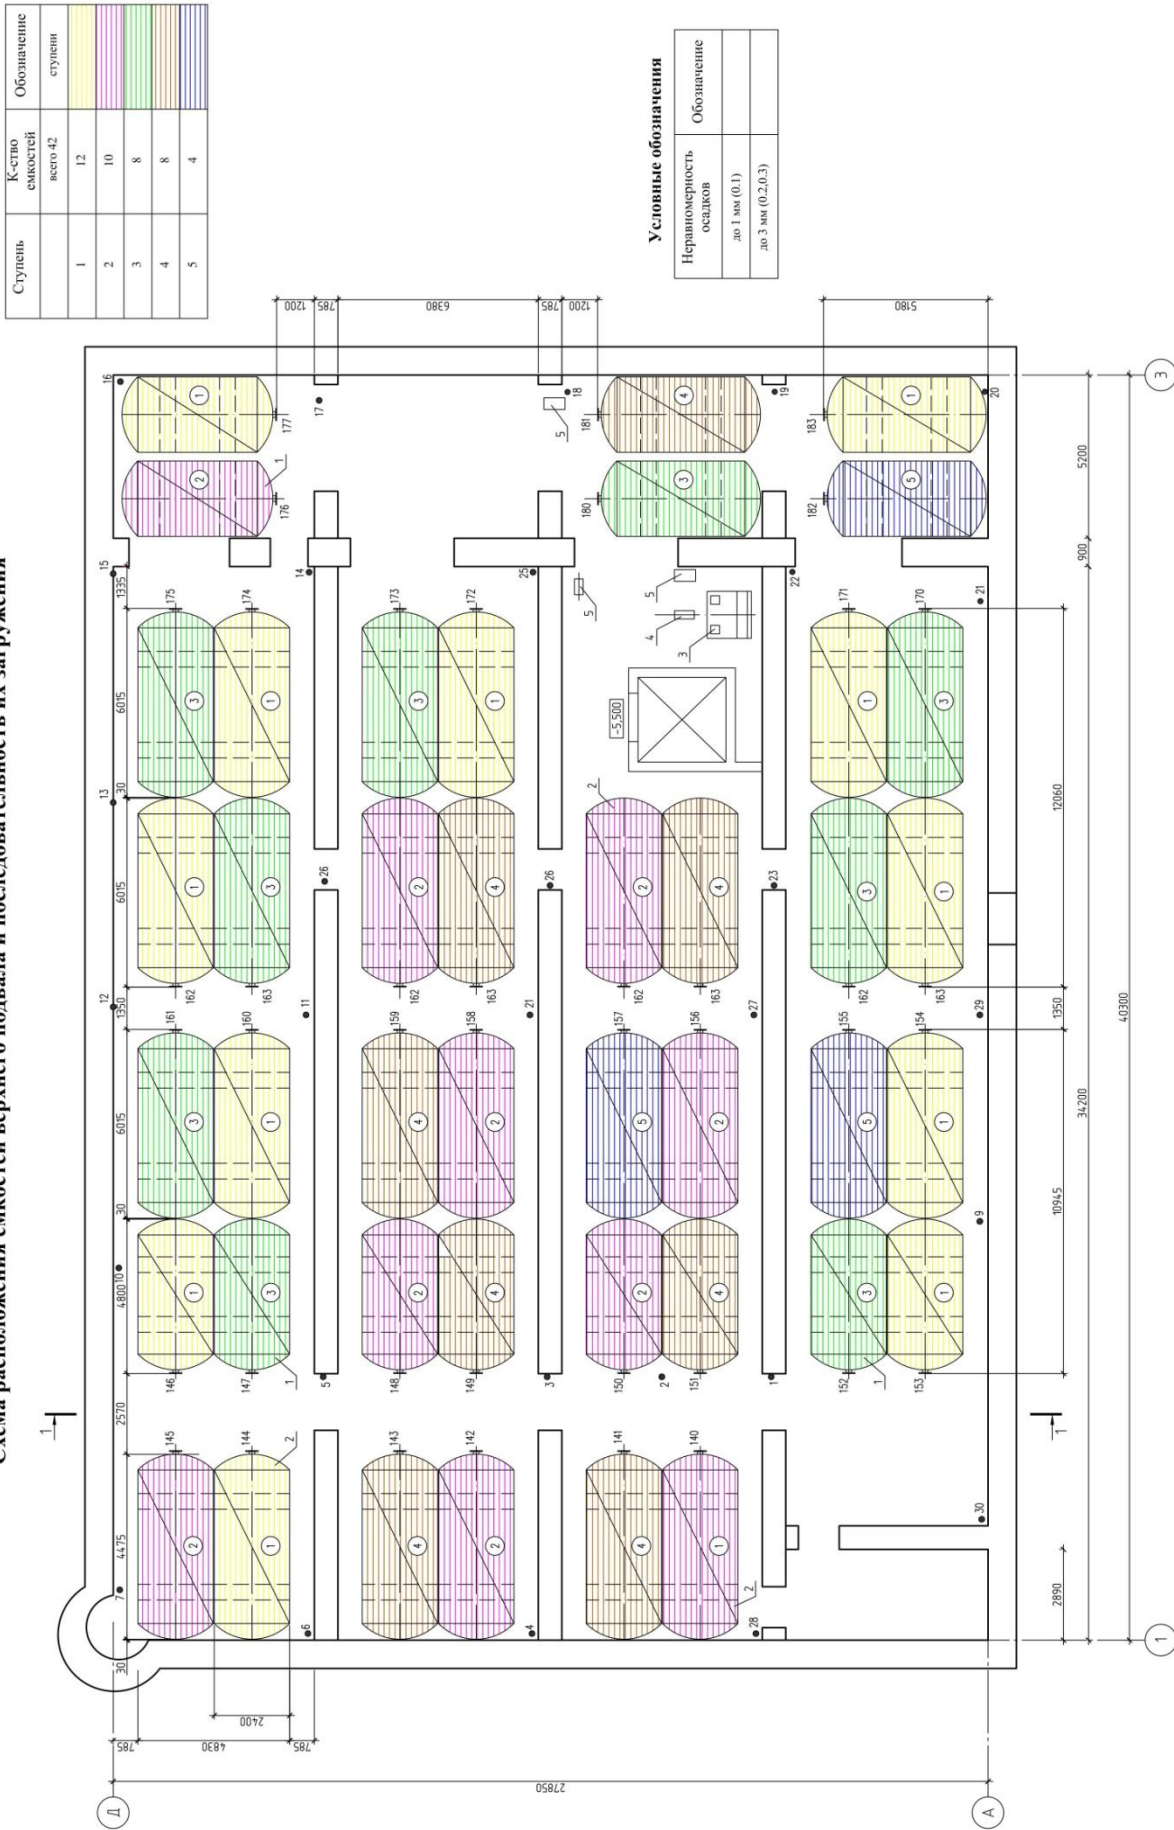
Схема расположения емкостей верхнего подвала и последовательность их загружения

| Ступень | К-ство емкостей | Обозначение ступени |
|---|---|---|
| | всего 42 | |
| 1 | 12 | |
| 2 | 10 | |
| 3 | 8 | |
| 4 | 8 | |
| 5 | 4 | |

Условные обозначения

| Неравномерность осадков | Обозначение |
|---|---|
| до 1 мм (0.1) | |
| до 3 мм (0.2,0.3) | |

1 2 3 4 5

145 144 143 142 141 140 146 147 148 149 150 151 161 160 159 158 157 156 155 154 152 153 162 163 175 174 173 172 171 170 176 177 180 181 182 183

1 2 3 4 5 6 7 9 10 11 12 13 14 15 16 17 18 19 20 21 22 23 25 26 27 28 29 30

-5,500

4475 2570 4800 30 6015 1350 6015 30 6015 1335 2890 10945 1350 12060 900 5200 34200 40300

785 4830 2400 785 27850 1200 785 6380 785 1200 5180

Д А 1 3 1-1